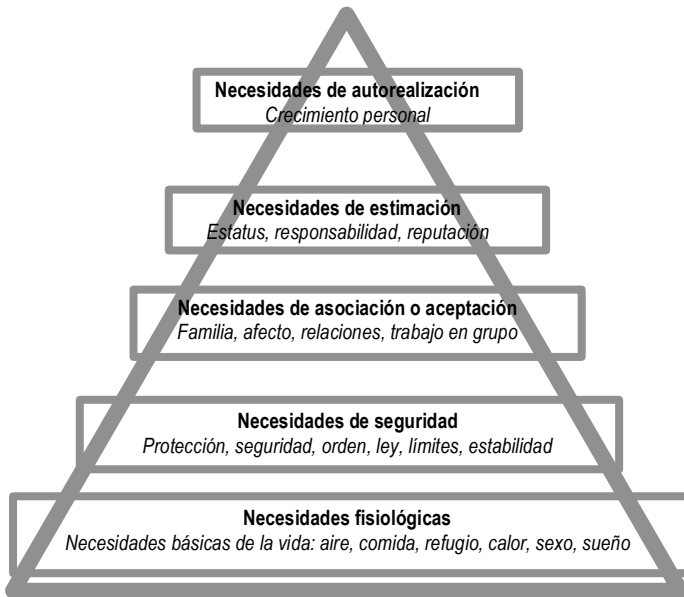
**Necesidades de autorealización**
*Crecimiento personal*

**Necesidades de estimación**
*Estatus, responsabilidad, reputación*

**Necesidades de asociación o aceptación**
*Familia, afecto, relaciones, trabajo en grupo*

**Necesidades de seguridad**
*Protección, seguridad, orden, ley, límites, estabilidad*

**Necesidades fisiológicas**
*Necesidades básicas de la vida: aire, comida, refugio, calor, sexo, sueño*